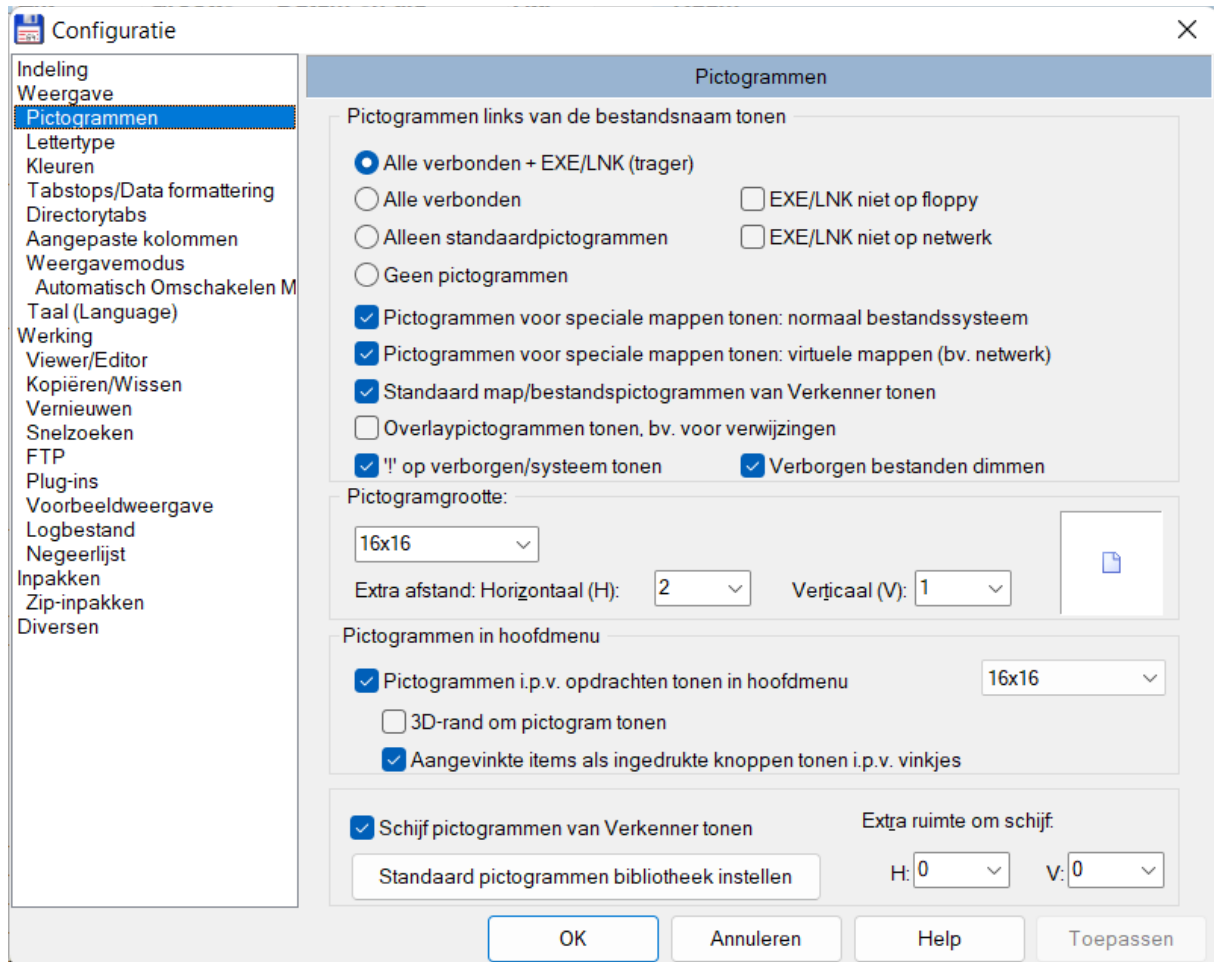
Configuratie

Indeling
Weergave
Pictogrammen
Lettertype
Kleuren
Tabstops/Data formattering
Directorytabs
Aangepaste kolommen
Weergavemodus
Automatisch Omschakelen M
Taal (Language)
Werking
Viewer/Editor
Kopiëren/Wissen
Vernieuwen
Snelzoeken
FTP
Plug-ins
Voorbeeldweergave
Logbestand
Negeerlijst
Inpakken
Zip-inpakken
Diversen

Pictogrammen

Pictogrammen links van de bestandsnaam tonen
Alle verbonden + EXE/LNK (trager)
Alle verbonden
EXE/LNK niet op floppy
Alleen standaardpictogrammen
EXE/LNK niet op netwerk
Geen pictogrammen
Pictogrammen voor speciale mappen tonen: normaal bestandssysteem
Pictogrammen voor speciale mappen tonen: virtuele mappen (bv. netwerk)
Standaard map/bestandspictogrammen van Verkenner tonen
Overlaypictogrammen tonen, bv. voor verwijzingen
'!' op verborgen/systeem tonen
Verborgen bestanden dimmen

Pictogramgrootte:
16x16
Extra afstand: Horizontaal (H): 2
Verticaal (V): 1

Pictogrammen in hoofdmenu
Pictogrammen i.p.v. opdrachten tonen in hoofdmenu
16x16
3D-rand om pictogram tonen
Aangevinkte items als ingedrukte knoppen tonen i.p.v. vinkjes

Schijf pictogrammen van Verkenner tonen
Extra ruimte om schijf:
Standaard pictogrammen bibliotheek instellen
H: 0
V: 0

OK
Annuleren
Help
Toepassen